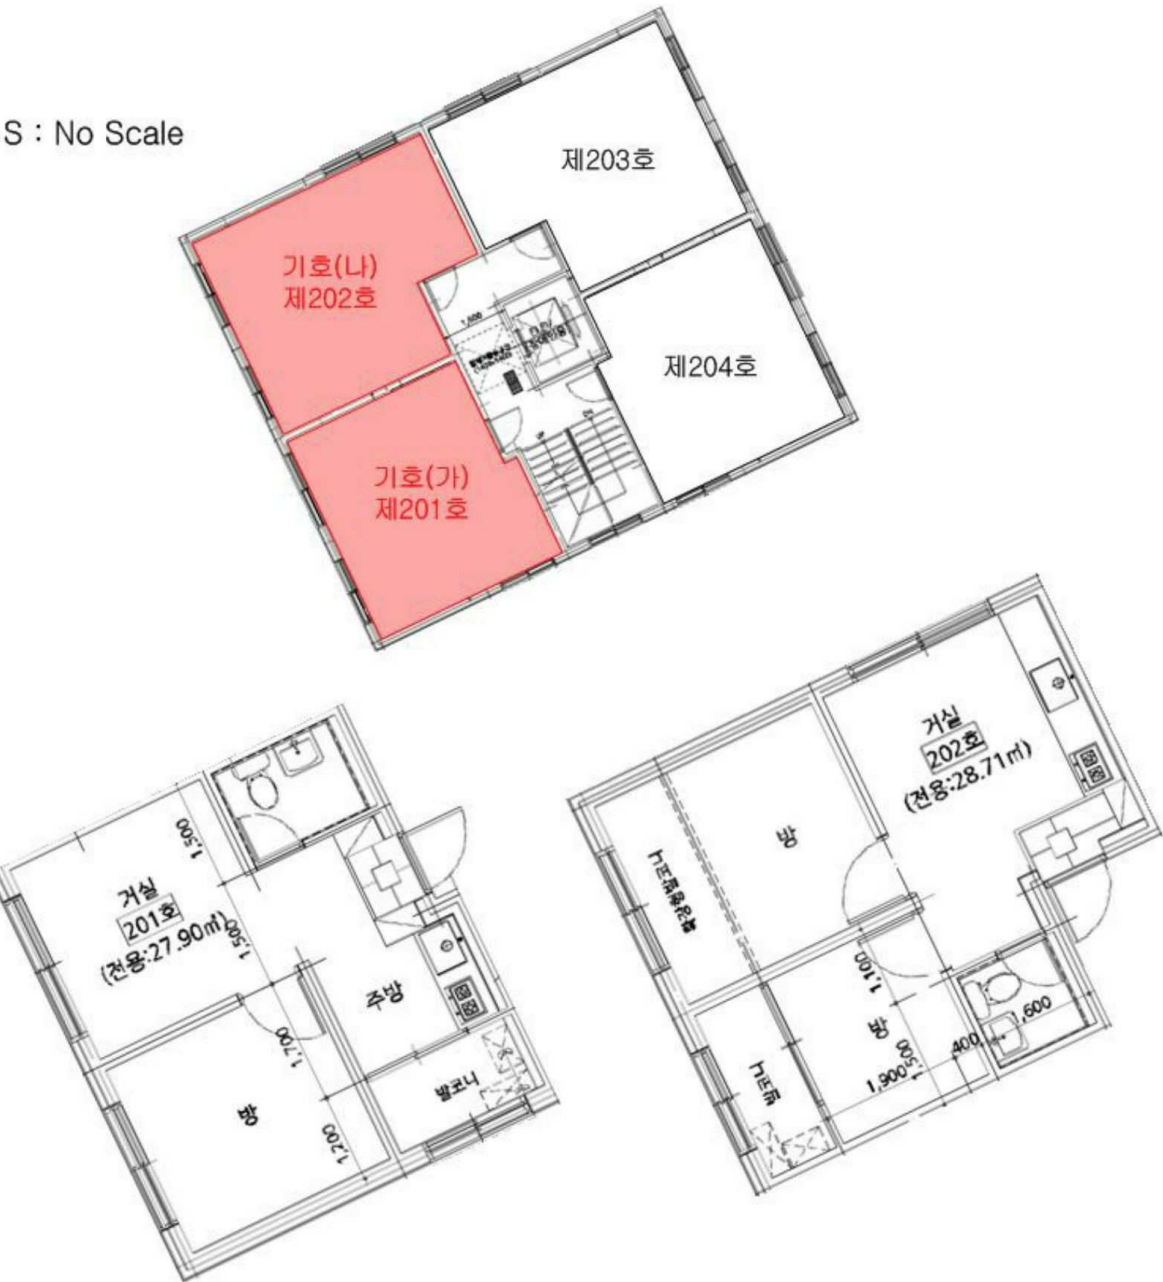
S : No Scale

제203호

기호(나)
제202호

제204호

기호(가)
제201호

거실
201호
(전용:27.90㎡)

1,500

1,500

주방

1,700

방

발코니

1,200

거실
202호
(전용:28.71㎡)

방

발코니확장

1,100

방

발코니

1,900

1,500

400

1,600